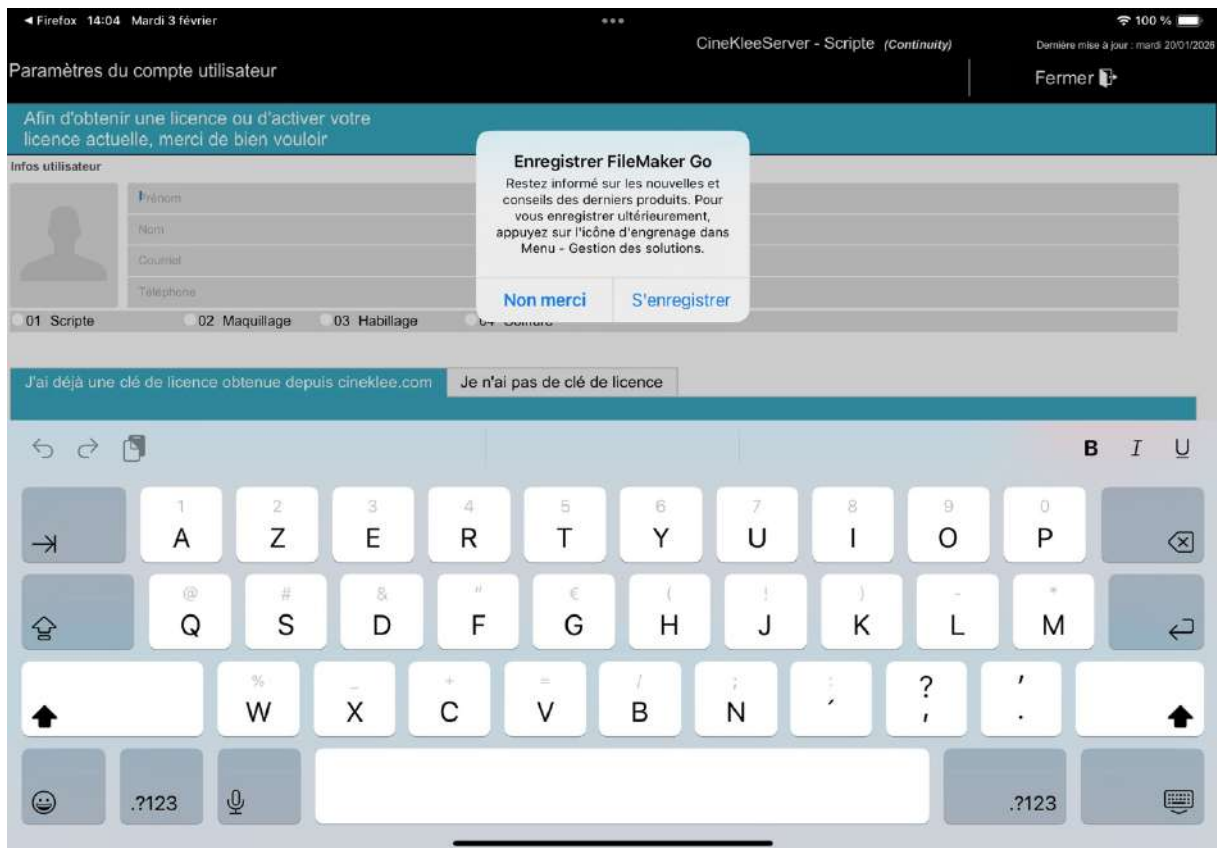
◀ Firefox 14:04 Mardi 3 février
100 %
CineKleeServer - Scripte (Continuity)
Dernière mise à jour : mardi 20/01/2026
Paramètres du compte utilisateur
Fermer

Afin d'obtenir une licence ou d'activer votre licence actuelle, merci de bien vouloir

Infos utilisateur
Prénom
Nom
Courriel
Téléphone
01 Scripte
02 Maquillage
03 Habillage
04 Coiffure

Enregistrer FileMaker Go
Restez informé sur les nouvelles et conseils des derniers produits. Pour vous enregistrer ultérieurement, appuyez sur l'icône d'engrenage dans Menu - Gestion des solutions.
Non merci
S'enregistrer

J'ai déjà une clé de licence obtenue depuis cineklee.com
Je n'ai pas de clé de licence

B I U

1 A 2 Z 3 E 4 R 5 T 6 Y 7 U 8 I 9 O 0 P
@ Q # S & D " F € G ( H ! J ) K - L * M
% W _ X + C = V / B ; N : , ? , ' .
.?123 .?123